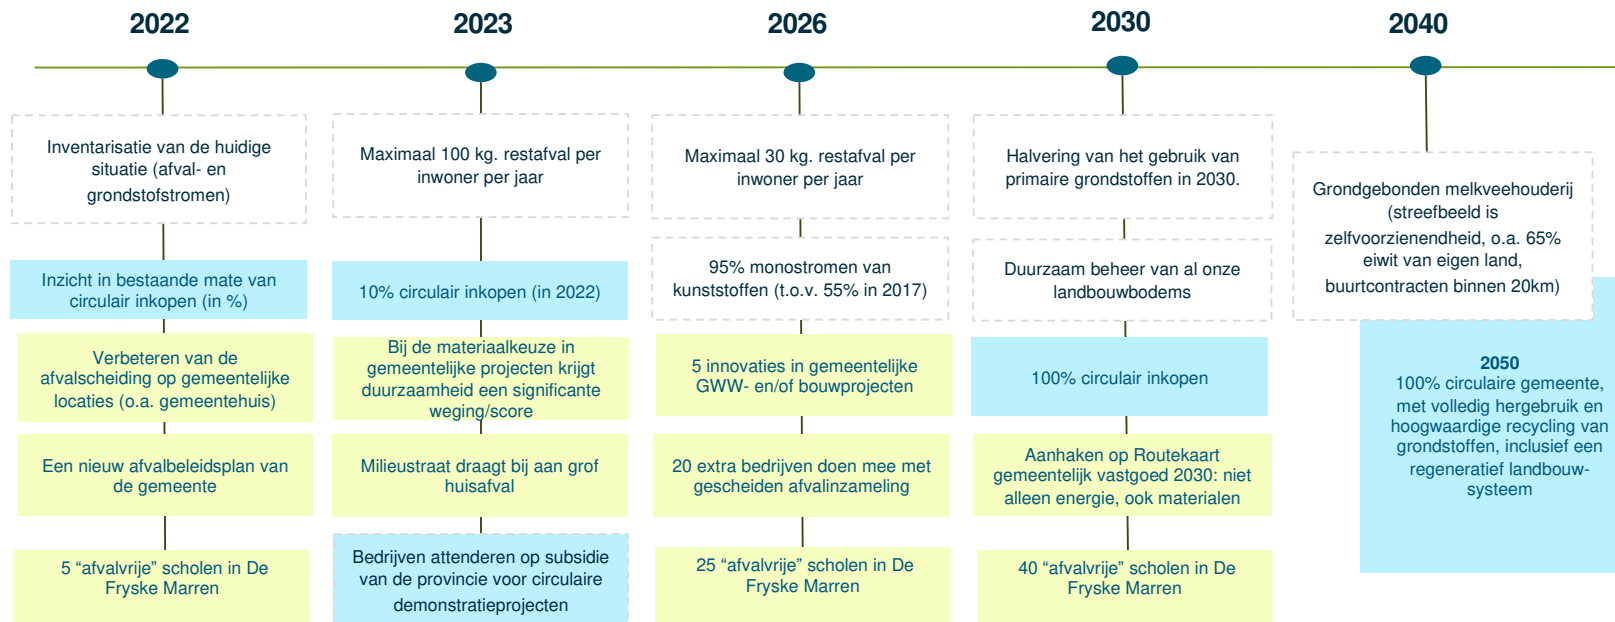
2022

Inventarisatie van de huidige situatie (afval- en grondstofstromen)

Inzicht in bestaande mate van circulair inkopen (in %)

Verbeteren van de afvalscheiding op gemeentelijke locaties (o.a. gemeentehuis)

Een nieuw afvalbeleidsplan van de gemeente

5 “afvalvrije” scholen in De Fryske Marren

2023

Maximaal 100 kg. restafval per inwoner per jaar

10% circulair inkopen (in 2022)

Bij de materiaalkeuze in gemeentelijke projecten krijgt duurzaamheid een significante weging/score

Milieustraat draagt bij aan grof huisafval

Bedrijven attenderen op subsidie van de provincie voor circulaire demonstratieprojecten

2026

Maximaal 30 kg. restafval per inwoner per jaar

95% monostromen van kunststoffen (t.o.v. 55% in 2017)

5 innovaties in gemeentelijke GWW- en/of bouwprojecten

20 extra bedrijven doen mee met gescheiden afvalinzameling

25 “afvalvrije” scholen in De Fryske Marren

2030

Halvering van het gebruik van primaire grondstoffen in 2030.

Duurzaam beheer van al onze landbouwbodems

100% circulair inkopen

Aanhaken op Routekaart gemeentelijk vastgoed 2030: niet alleen energie, ook materialen

40 “afvalvrije” scholen in De Fryske Marren

2040

Grondgebonden melkveehouderij (streefbeeld is zelfvoorzienendheid, o.a. 65% eiwit van eigen land, buurtcontracten binnen 20km)

2050
100% circulaire gemeente, met volledig hergebruik en hoogwaardige recycling van grondstoffen, inclusief een regeneratief landbouwsysteem